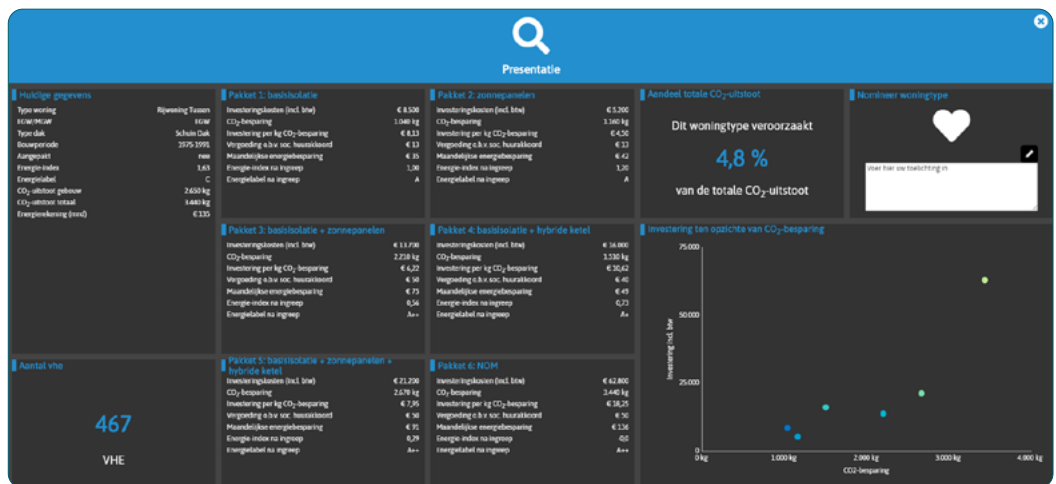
Presentatie

Huidige gegevens

| | |
|---|---|
| Type woning | Rijwoning Tussen |
| EGW/MGW | EGW |
| Type dak | Schuin Dak |
| Bouwperiode | 1975-1991 |
| Aangepakt | nee |
| Energie-index | 1,63 |
| Energielabel | C |
| $CO_2$-uitstoot gebouw | 2.650 kg |
| $CO_2$-uitstoot totaal | 3.440 kg |
| Energierekening (mnd) | € 135 |

Pakket 1: basisisolatie

| | |
|---|---|
| Investeringskosten (incl. btw) | € 8.500 |
| $CO_2$-besparing | 1.040 kg |
| Investering per kg $CO_2$-besparing | € 8,13 |
| Vergoeding o.b.v. soc. huurakkoord | € 13 |
| Maandelijkse energiebesparing | € 35 |
| Energie-index na ingreep | 1,30 |
| Energielabel na ingreep | A |

Pakket 2: zonnepanelen

| | |
|---|---|
| Investeringskosten (incl. btw) | € 5.200 |
| $CO_2$-besparing | 1.160 kg |
| Investering per kg $CO_2$-besparing | € 4,50 |
| Vergoeding o.b.v. soc. huurakkoord | € 13 |
| Maandelijkse energiebesparing | € 42 |
| Energie-index na ingreep | 1,30 |
| Energielabel na ingreep | A |

Aandeel totale $CO_2$-uitstoot

Dit woningtype veroorzaakt

4,8 %

van de totale $CO_2$-uitstoot

Nomineer woningtype

Voer hier uw toelichting in

Pakket 3: basisisolatie + zonnepanelen

| | |
|---|---|
| Investeringskosten (incl. btw) | € 13.700 |
| $CO_2$-besparing | 2.210 kg |
| Investering per kg $CO_2$-besparing | € 6,22 |
| Vergoeding o.b.v. soc. huurakkoord | € 50 |
| Maandelijkse energiebesparing | € 73 |
| Energie-index na ingreep | 0,56 |
| Energielabel na ingreep | A++ |

Pakket 4: basisisolatie + hybride ketel

| | |
|---|---|
| Investeringskosten (incl. btw) | € 16.000 |
| $CO_2$-besparing | 1.510 kg |
| Investering per kg $CO_2$-besparing | € 10,62 |
| Vergoeding o.b.v. soc. huurakkoord | € 40 |
| Maandelijkse energiebesparing | € 49 |
| Energie-index na ingreep | 0,73 |
| Energielabel na ingreep | A+ |

Investering ten opzichte van $CO_2$-besparing

75.000
50.000
25.000
0
Investering incl. btw
0 kg
1.000 kg
2.000 kg
3.000 kg
4.000 kg
CO2-besparing

Aantal vhe

467

VHE

Pakket 5: basisisolatie + zonnepanelen + hybride ketel

| | |
|---|---|
| Investeringskosten (incl. btw) | € 21.200 |
| $CO_2$-besparing | 2.670 kg |
| Investering per kg $CO_2$-besparing | € 7,95 |
| Vergoeding o.b.v. soc. huurakkoord | € 50 |
| Maandelijkse energiebesparing | € 91 |
| Energie-index na ingreep | 0,29 |
| Energielabel na ingreep | A++ |

Pakket 6: NOM

| | |
|---|---|
| Investeringskosten (incl. btw) | € 62.800 |
| $CO_2$-besparing | 3.440 kg |
| Investering per kg $CO_2$-besparing | € 18,25 |
| Vergoeding o.b.v. soc. huurakkoord | € 50 |
| Maandelijkse energiebesparing | € 136 |
| Energie-index na ingreep | 0,0 |
| Energielabel na ingreep | A++ |